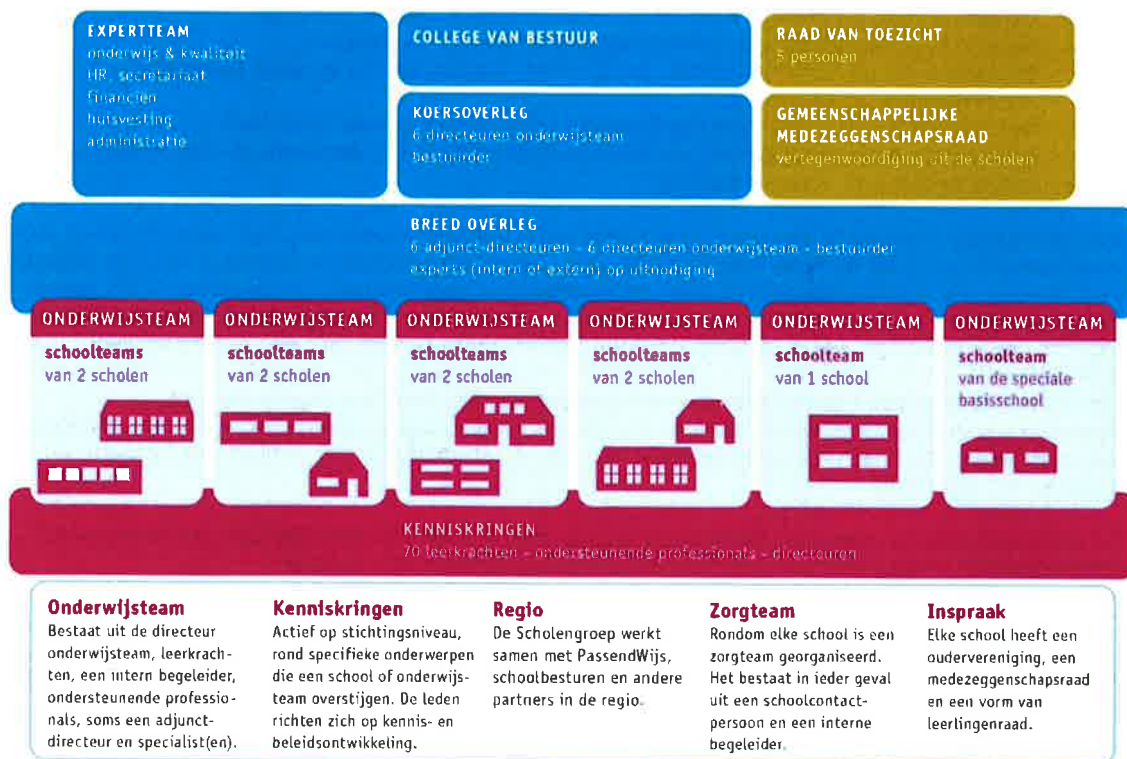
EXPERTTEAM
onderwijs & kwaliteit
HR, secretariaat
financiën
huisvesting
administratie

COLLEGE VAN BESTUUR

KOERSOVERLEG
6 directeuren onderwijsteam
bestuurder

RAAD VAN TOEZICHT
5 personen

GEMEENSCHAPPELIJKE MEDEZEGGENSCHAPSRAAD
vertegenwoordiging uit de scholen

BREED OVERLEG
6 adjunct-directeuren - 6 directeuren onderwijsteam - bestuurder
experts (intern of extern) op uitnodiging

ONDERWIJSTEAM
schoolteams
van 2 scholen

ONDERWIJSTEAM
schoolteams
van 2 scholen

ONDERWIJSTEAM
schoolteams
van 2 scholen

ONDERWIJSTEAM
schoolteams
van 2 scholen

ONDERWIJSTEAM
schoolteam
van 1 school

ONDERWIJSTEAM
schoolteam
van de speciale basisschool

KENNISKRINGEN
70 leerkrachten - ondersteunende professionals - directeuren

Onderwijsteam
Bestaat uit de directeur onderwijsteam, leerkrachten, een intern begeleider, ondersteunende professionals, soms een adjunct-directeur en specialist(en).

Kenniskringen
Actief op stichtingsniveau, rond specifieke onderwerpen die een school of onderwijsteam overstijgen. De leden richten zich op kennis- en beleidsontwikkeling.

Regio
De Scholengroep werkt samen met PassendWijs, schoolbesturen en andere partners in de regio.

Zorgteam
Rondom elke school is een zorgteam georganiseerd. Het bestaat in ieder geval uit een schoolcontactpersoon en een interne begeleider.

Inspraak
Elke school heeft een oudervereniging, een medezeggenschapsraad en een vorm van leerlingenraad.